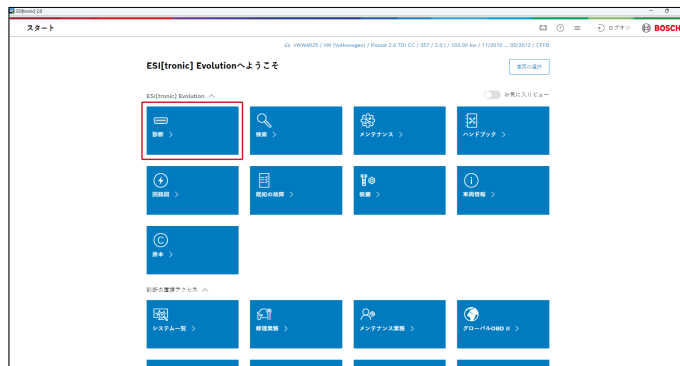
ESI[tronic] 2.0

スタート

ログオン BOSCH

VWW4025 / VW (Volkswagen) / Passat 2.0 TDI CC / 357 / 2.0 l / 103.00 kw / 11/2010 ... 05/2012 / CFFB

ESI[tronic] Evolutionへようこそ

車両の選択

ESI[tronic] Evolution

お気に入りビュー

診断 >

検索 >

メンテナンス >

ハンドブック >

回路図 >

既知の故障 >

装備 >

車両情報 >

原本 >

診断力直接アクセス

システム一覧 >

修理業務 >

メンテナンス業務 >

グローバルOBD II >